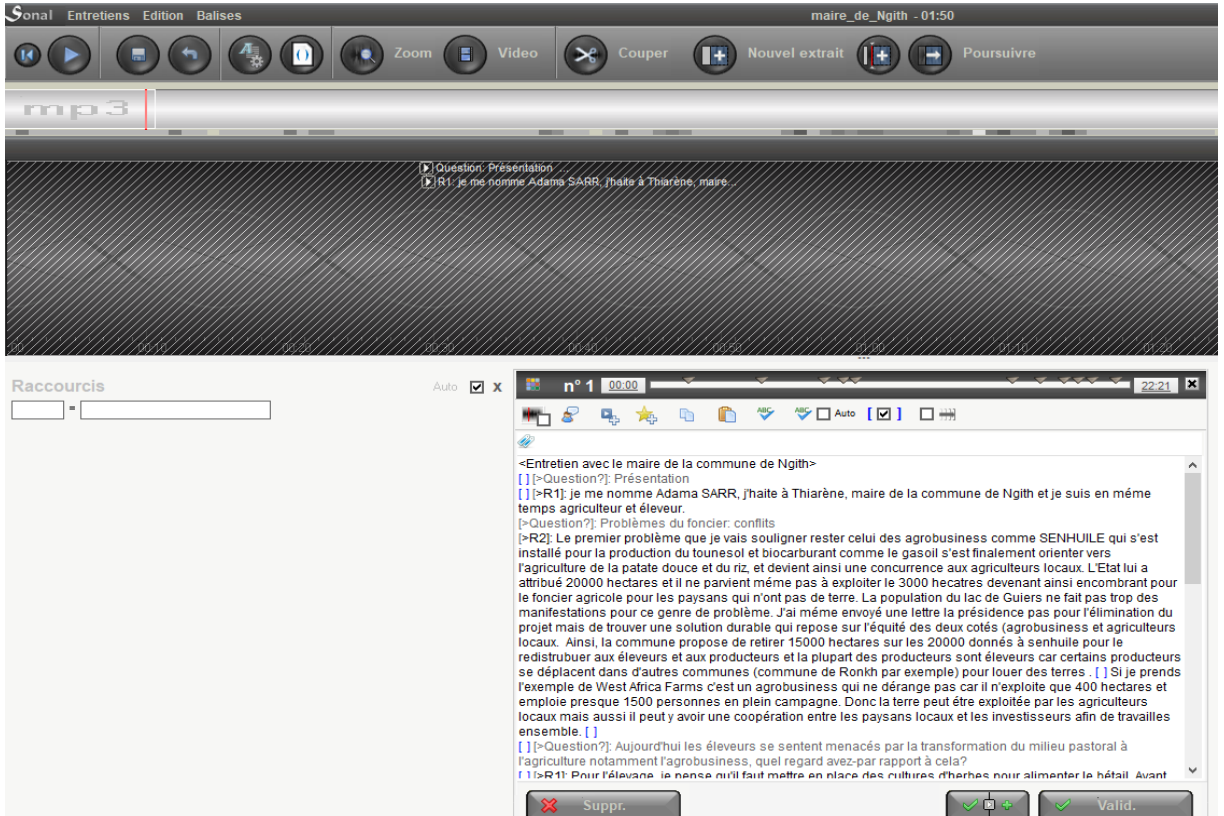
Sonal Entretiens Edition Balises

maire_de_Ngith - 01:50

Zoom Video Couper Nouvel extrait Poursuivre

mp3

Question: Présentation
R1: je me nomme Adama SARR, j'haite à Thiarène, maire...

00:10 00:20 00:30 00:40 00:50 01:00 01:10 01:20

Raccourcis

Auto ☑ X

=

n° 1 00:00 22:21

Auto [☑]

<Entretien avec le maire de la commune de Ngith>
[ ] [>Question?]: Présentation
[ ] [>R1]: je me nomme Adama SARR, j'haite à Thiarène, maire de la commune de Ngith et je suis en méme temps agriculteur et éleveur.
[>Question?]: Problèmes du foncier: conflits
[>R2]: Le premier problème que je vais souligner rester celui des agrobusiness comme SENHUILE qui s'est installé pour la production du tounesol et biocarburant comme le gasoil s'est finalement orienter vers l'agriculture de la patate douce et du riz, et devient ainsi une concurrence aux agriculteurs locaux. L'Etat lui a attribué 20000 hectares et il ne parvient méme pas à exploiter le 3000 hecatres devenant ainsi encombrant pour le foncier agricole pour les paysans qui n'ont pas de terre. La population du lac de Guiers ne fait pas trop des manifestations pour ce genre de problème. J'ai méme envoyé une lettre la présidence pas pour l'élimination du projet mais de trouver une solution durable qui repose sur l'équité des deux cotés (agrobusiness et agriculteurs locaux. Ainsi, la commune propose de retirer 15000 hectares sur les 20000 donnés à senhuile pour le redistrubuer aux éleveurs et aux producteurs et la plupart des producteurs sont éleveurs car certains producteurs se déplacent dans d'autres communes (commune de Ronkh par exemple) pour louer des terres . [ ] Si je prends l'exemple de West Africa Farms c'est un agrobusiness qui ne dérange pas car il n'exploite que 400 hectares et emploie presque 1500 personnes en plein campagne. Donc la terre peut étre exploitée par les agriculteurs locaux mais aussi il peut y avoir une coopération entre les paysans locaux et les investisseurs afin de travailles ensemble. [ ]
[ ] [>Question?]: Aujourd'hui les éleveurs se sentent menacés par la transformation du milieu pastoral à l'agriculture notamment l'agrobusiness, quel regard avez-par rapport à cela?
[ ] [>R1]: Pour l'élevage, je pense qu'il faut mettre en place des cultures d'herbes pour alimenter le bétail. Avant

Suppr. Valid.